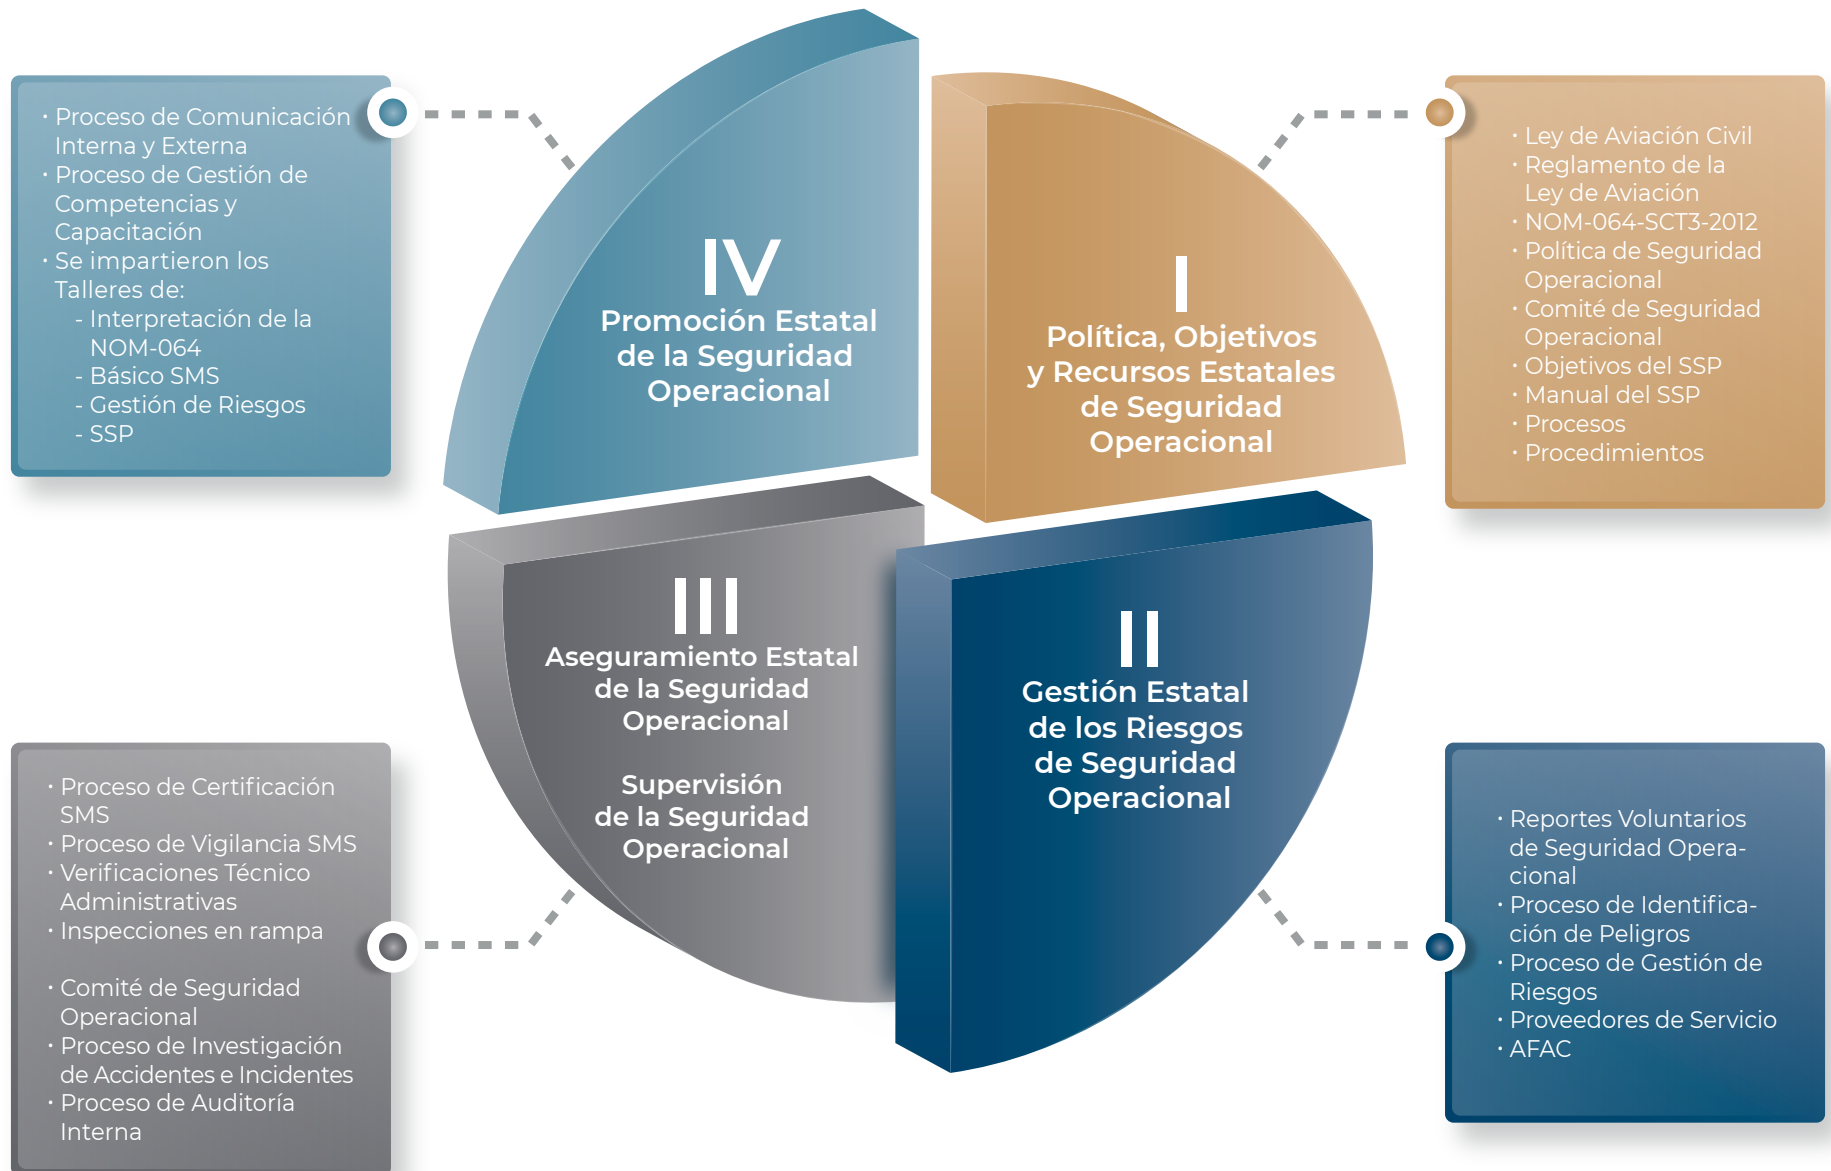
· Proceso de Comunicación Interna y Externa
· Proceso de Gestión de Competencias y Capacitación
· Se impartieron los Talleres de:
- Interpretación de la NOM-064
- Básico SMS
- Gestión de Riesgos
- SSP

IV
Promoción Estatal de la Seguridad Operacional

I
Política, Objetivos y Recursos Estatales de Seguridad Operacional

· Ley de Aviación Civil
· Reglamento de la Ley de Aviación
· NOM-064-SCT3-2012
· Política de Seguridad Operacional
· Comité de Seguridad Operacional
· Objetivos del SSP
· Manual del SSP
· Procesos
· Procedimientos

III
Aseguramiento Estatal de la Seguridad Operacional

Supervisión de la Seguridad Operacional

II
Gestión Estatal de los Riesgos de Seguridad Operacional

· Proceso de Certificación SMS
· Proceso de Vigilancia SMS
· Verificaciones Técnico Administrativas
· Inspecciones en rampa

· Comité de Seguridad Operacional
· Proceso de Investigación de Accidentes e Incidentes
· Proceso de Auditoría Interna

· Reportes Voluntarios de Seguridad Operacional
· Proceso de Identificación de Peligros
· Proceso de Gestión de Riesgos
· Proveedores de Servicio
· AFAC